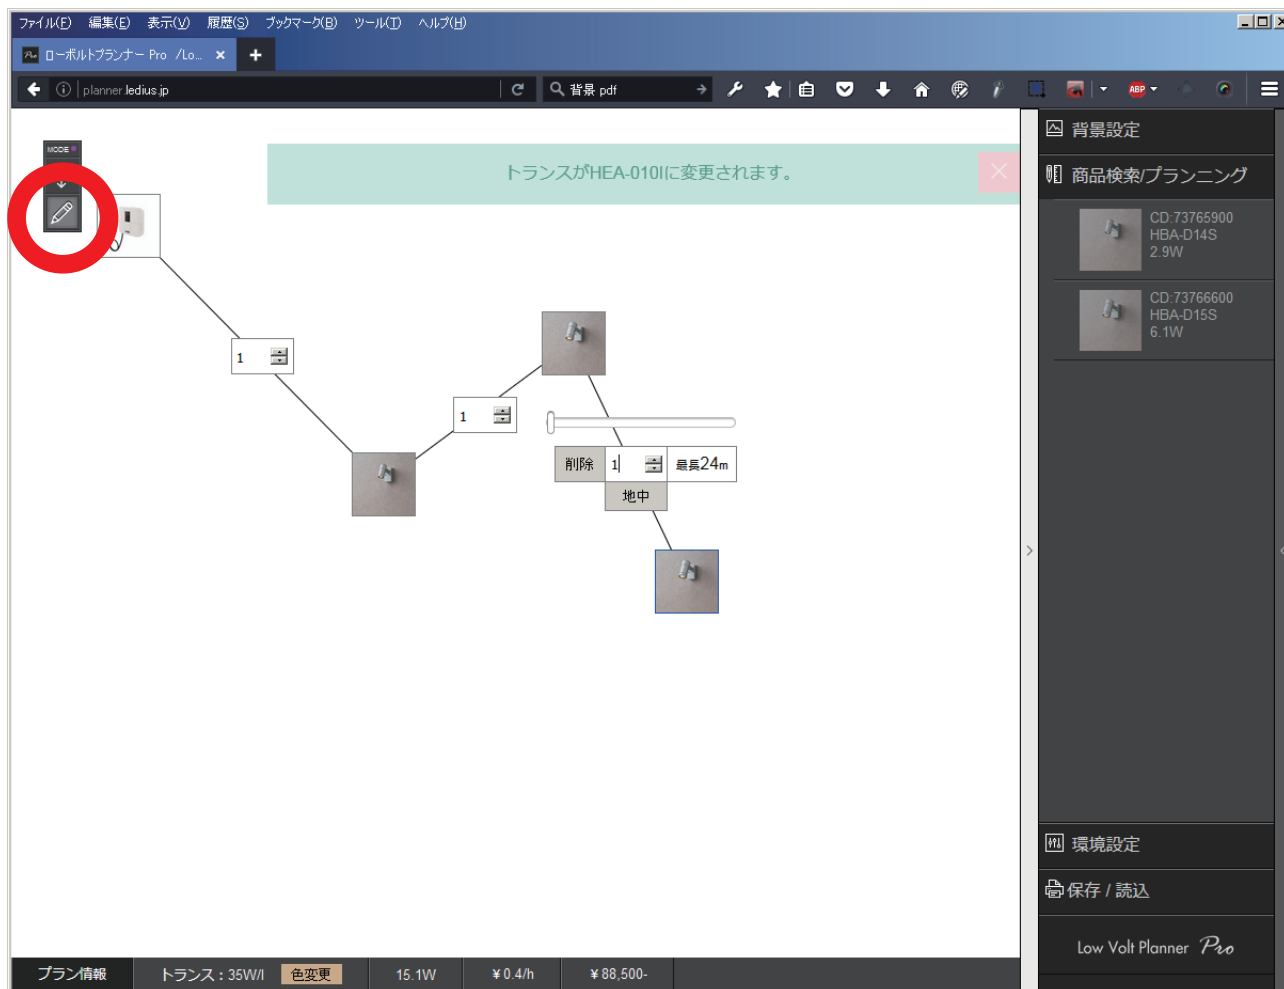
ファイル(F) 編集(E) 表示(V) 履歴(S) ブックマーク(B) ツール(T) ヘルプ(H)

ローボルトプランナー Pro /Lo... ×

planner.ledius.jp

背景 pdf

ABP

MODE

トランスがHEA-010Iに変更されます。

背景設定

商品検索/プランニング

CD:73765900
HBA-D14S
2.9W

CD:73766600
HBA-D15S
6.1W

1

1

削除 1 最長24m

地中

環境設定

保存 / 読込

Low Volt Planner Pro

プラン情報 トランス：35W/I 色変更 15.1W ¥0.4/h ¥88,500-